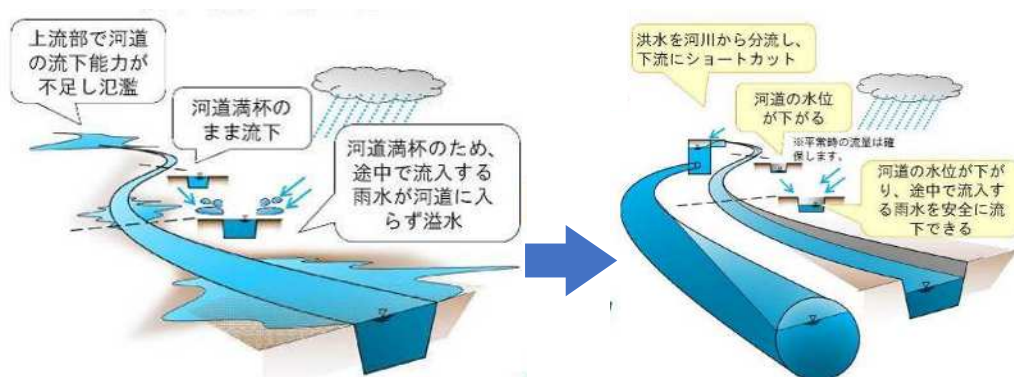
上流部で河道の流下能力が不足し氾濫

河道満杯のまま流下

河道満杯のため、途中で流入する雨水が河道に入らず溢水

洪水を河川から分流し、下流にショートカット

河道の水位が下がる

※平常時の流量は確保します。

河道の水位が下がり、途中で流入する雨水を安全に流下できる